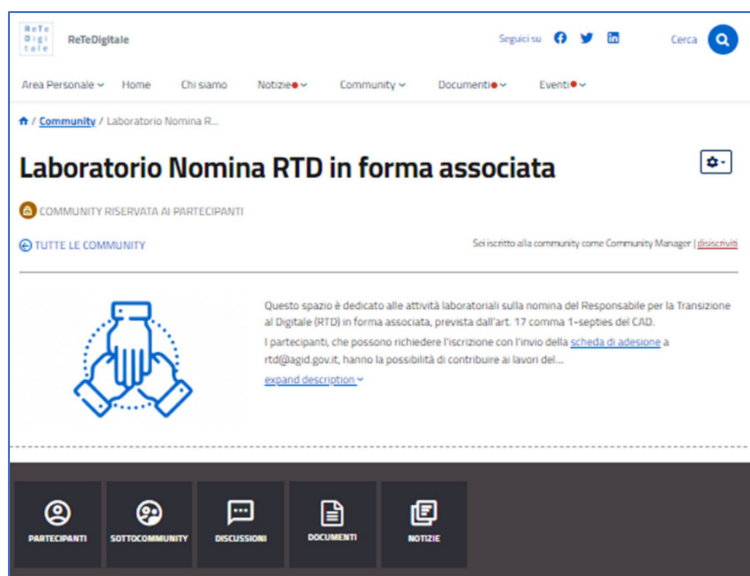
ReTe Digi tale ReTeDigitale

Seguici su

Cerca

Area Personale Home Chi siamo Notizie Community Documenti Eventi

/ Community / Laboratorio Nomina R...

Laboratorio Nomina RTD in forma associata

COMMUNITY RISERVATA AI PARTECIPANTI

TUTTE LE COMMUNITY

Sei iscritto alla community come Community Manager | disiscriviti

Questo spazio è dedicato alle attività laboratoriali sulla nomina del Responsabile per la Transizione al Digitale (RTD) in forma associata, prevista dall'art. 17 comma 1-septies del CAD.

I partecipanti, che possono richiedere l'iscrizione con l'invio della scheda di adesione a rtd@agid.gov.it, hanno la possibilità di contribuire ai lavori del...

expand description

PARTECIPANTI SOTTOCOMMUNITY DISCUSSIONI DOCUMENTI NOTIZIE